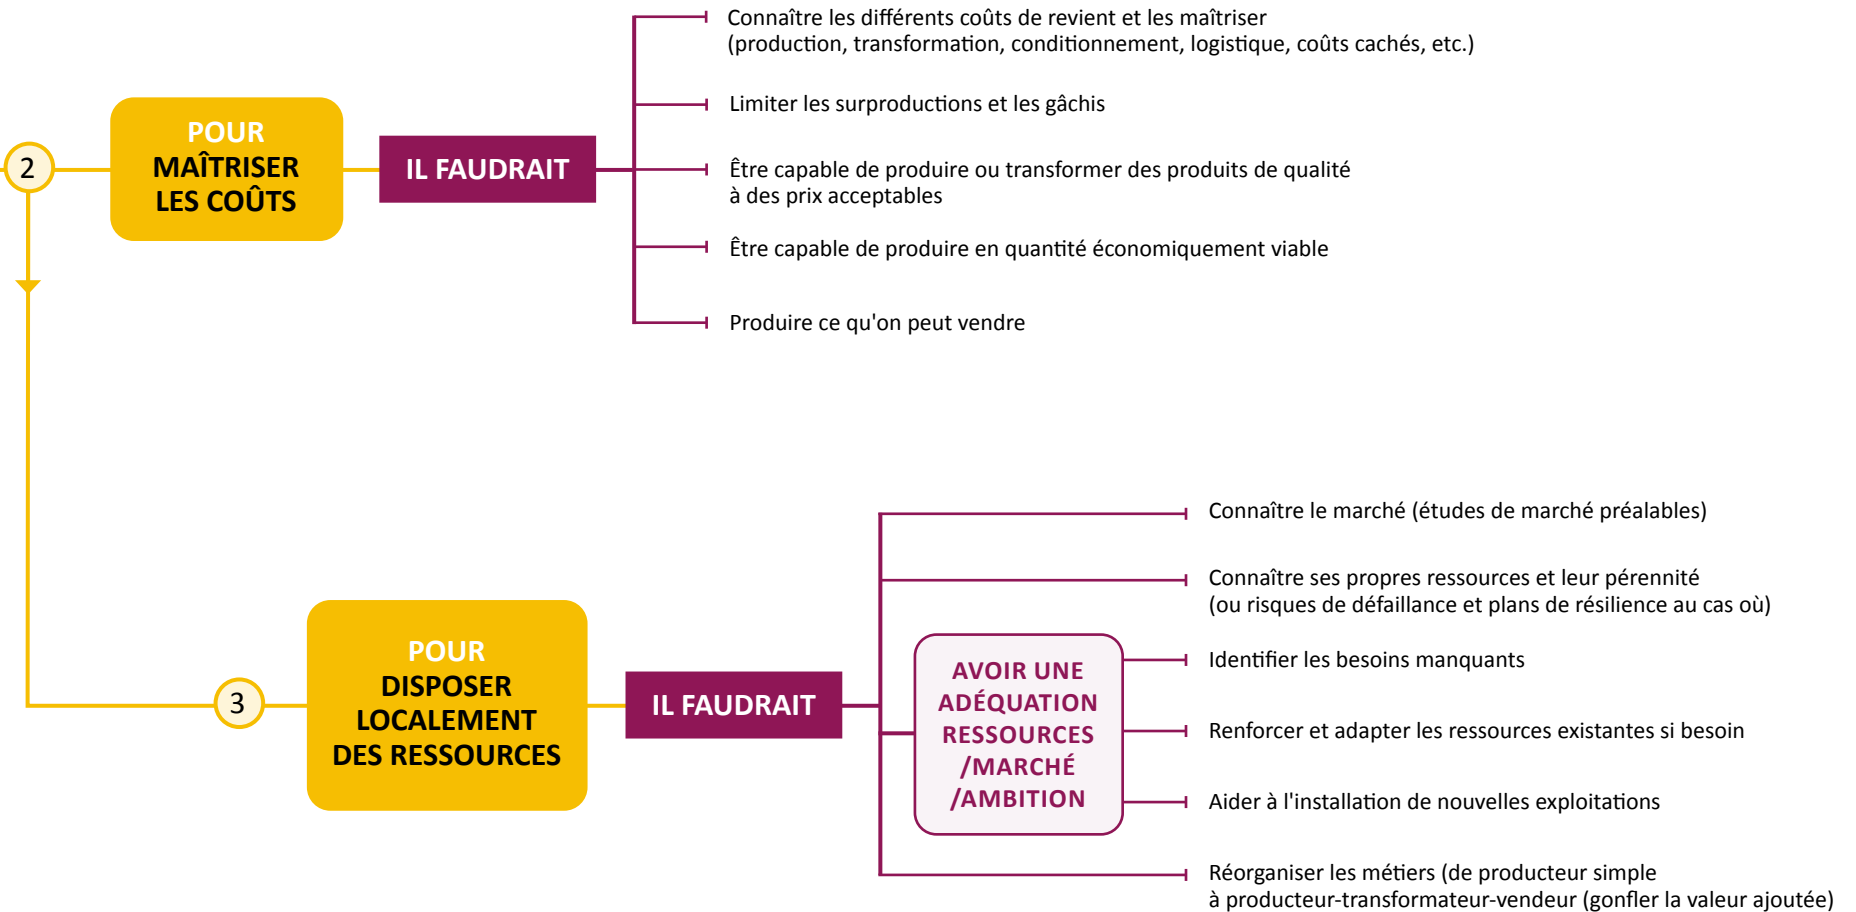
2

POUR MAÎTRISER LES COÛTS

IL FAUDRAIT

Connaître les différents coûts de revient et les maîtriser (production, transformation, conditionnement, logistique, coûts cachés, etc.)

Limiter les surproductions et les gâchis

Être capable de produire ou transformer des produits de qualité à des prix acceptables

Être capable de produire en quantité économiquement viable

Produire ce qu'on peut vendre

3

POUR DISPOSER LOCALEMENT DES RESSOURCES

IL FAUDRAIT

Connaître le marché (études de marché préalables)

Connaître ses propres ressources et leur pérennité (ou risques de défaillance et plans de résilience au cas où)

AVOIR UNE ADÉQUATION RESSOURCES /MARCHÉ /AMBITION

Identifier les besoins manquants

Renforcer et adapter les ressources existantes si besoin

Aider à l'installation de nouvelles exploitations

Réorganiser les métiers (de producteur simple à producteur-transformateur-vendeur (gonfler la valeur ajoutée)